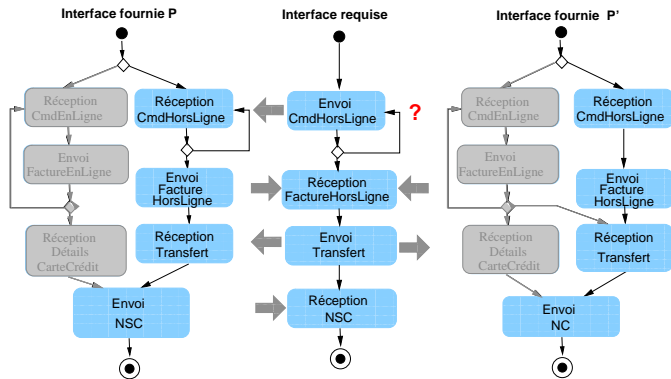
Interface fournie P

Interface requise

Interface fournie P'

Réception CmdEnLigne

Réception CmdHorsLigne

Envoi CmdHorsLigne

?

Réception CmdEnLigne

Réception CmdHorsLigne

Envoi FactureEnLigne

Envoi Facture HorsLigne

Réception FactureHorsLigne

Envoi FactureEnLigne

Envoi Facture HorsLigne

Réception Détails CarteCrédit

Réception Transfert

Envoi Transfert

Réception Détails CarteCrédit

Réception Transfert

Envoi NSC

Réception NSC

Envoi NC